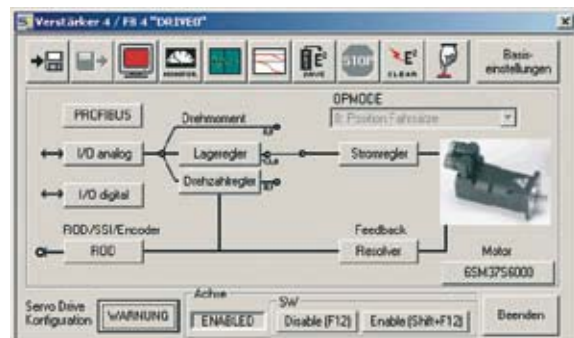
Verstärker 4 / FS 4 "DRIVE0"

MONITOR

DRIVE

STOP

CLEAR

Basis-einstellungen

PROFIBUS

Drehmoment

OPMODE

8: Position Fahrsätze

I/O analog

Lageregler

Stromregler

I/O digital

Drehzahlregler

ROD/SSI/Encoder

Feedback

ROD

Resolver

Motor

6SM37S6000

Servo Drive Konfiguration

WARNUNG

Active

ENABLED

SW

Disable (F12)

Enable (Shift+F12)

Beenden